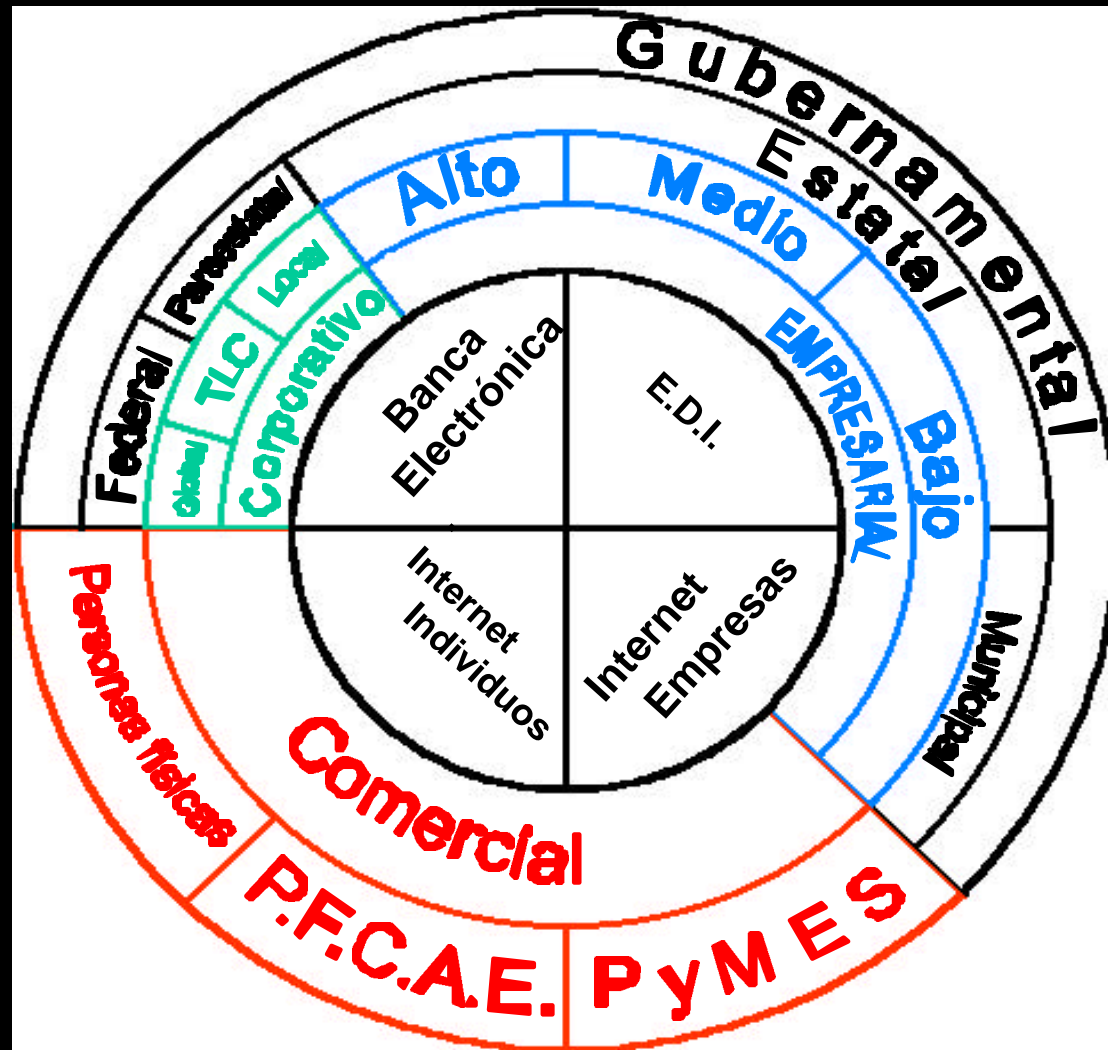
Gubernamental
Estatal
Paraestatal
Federal
Municipal
Alto
Medio
Bajo
EMPRESARIAL
Local
TLC
Global
Corporativo
Banca Electrónica
E.D.I.
Internet Individuos
Internet Empresas
Personas fisicas
Comercial
P.F.C.A.E.
PyMES